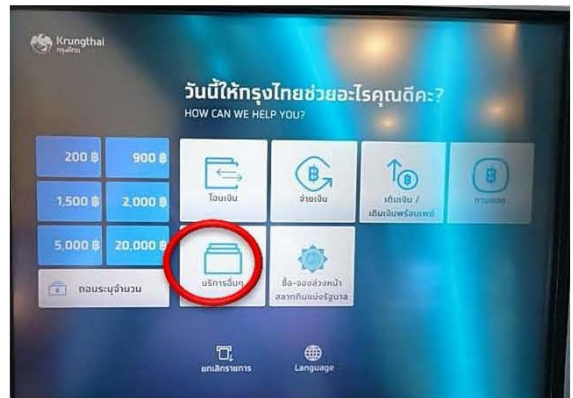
Krungthai
กรุงไทย

วันนี้ให้กรุงไทยช่วยอะไรคุณดีคะ?
HOW CAN WE HELP YOU?

200 ฿
900 ฿
1,500 ฿
2,000 ฿
5,000 ฿
20,000 ฿
ถอนระบุจำนวน

โอนเงิน
จ่ายเงิน
เติมเงิน / เติมเงินพร้อมเพย์
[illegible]

บริการอื่นๆ
ซื้อ-จองล่วงหน้า สลากกินแบ่งรัฐบาล

ยกเลิกรายการ
Language